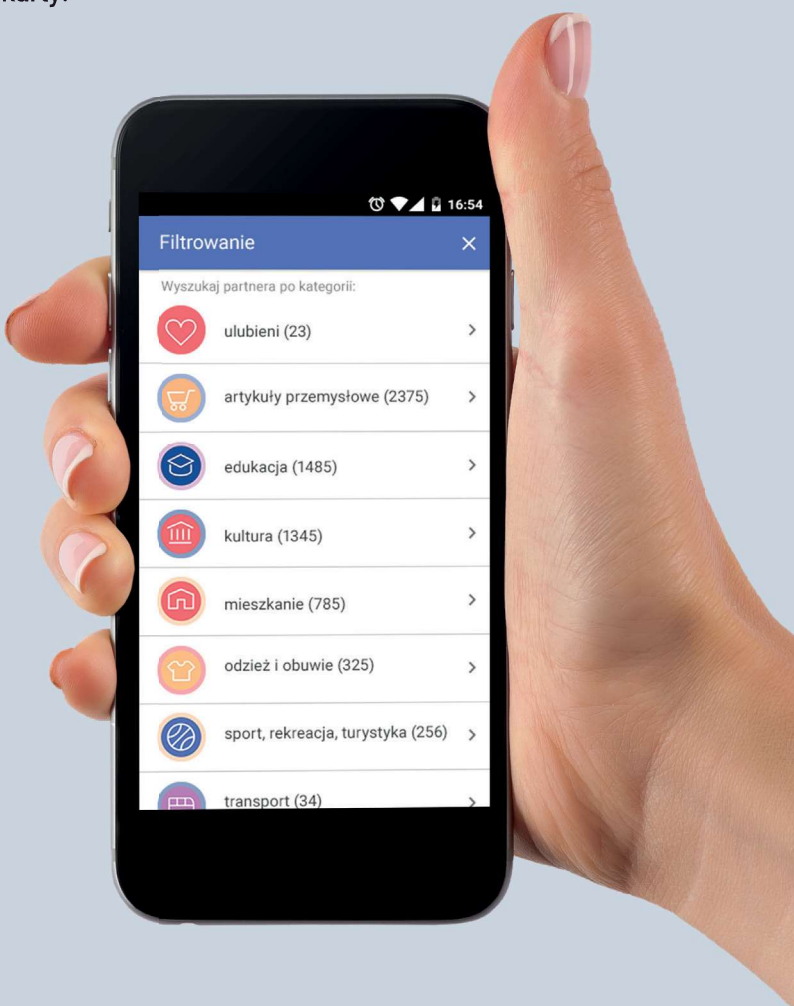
karty.

16:54

Filtrowanie ×

Wyszukaj partnera po kategorii:

ulubieni (23) >

artykuły przemysłowe (2375) >

edukacja (1485) >

kultura (1345) >

mieszkanie (785) >

odzież i obuwie (325) >

sport, rekreacja, turystyka (256) >

transport (34) >